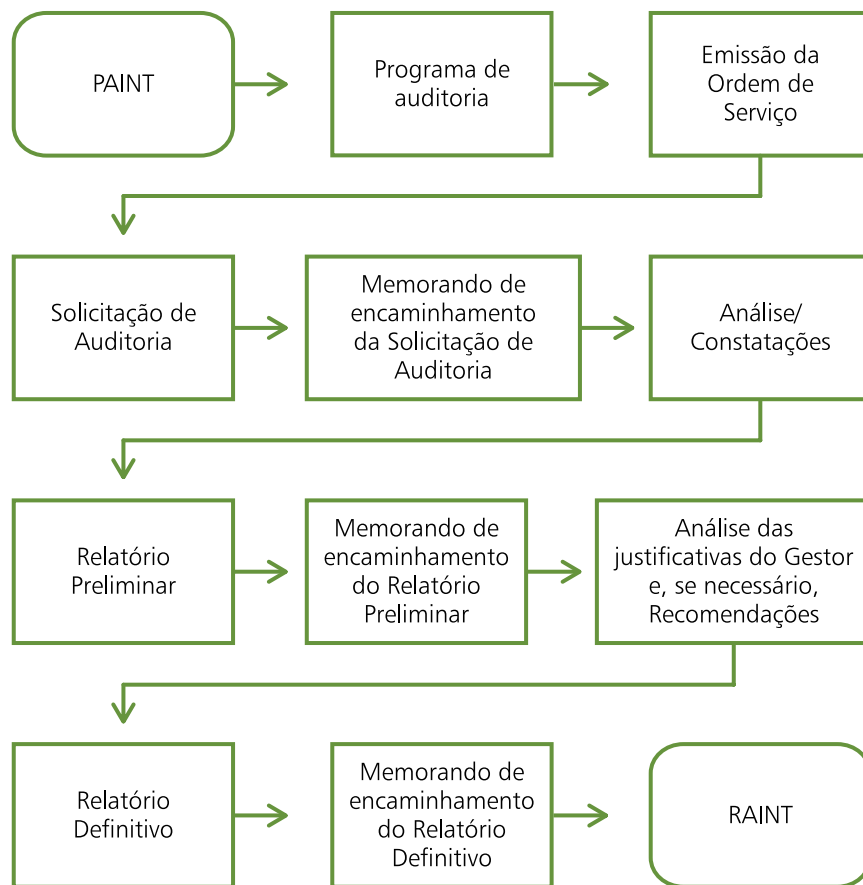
PAINT

Programa de auditoria

Emissão da Ordem de Serviço

Solicitação de Auditoria

Memorando de encaminhamento da Solicitação de Auditoria

Análise/ Constatações

Relatório Preliminar

Memorando de encaminhamento do Relatório Preliminar

Análise das justificativas do Gestor e, se necessário, Recomendações

Relatório Definitivo

Memorando de encaminhamento do Relatório Definitivo

RAINT